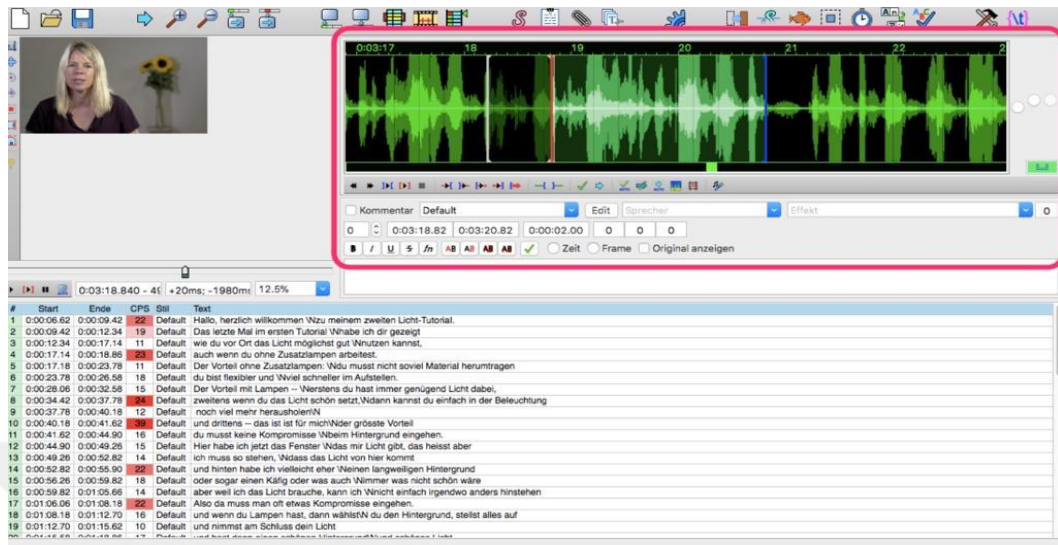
0:03:17 18 19 20 21 22

Kommentar Default Edit Sprecher Effekt 0

0 0:03:18.82 0:03:20.82 0:00:02.00 0 0 0

Zeit Frame Original anzeigen

0:03:18.840 - 4( +20ms; -1980ms 12.5%

| # | Start | Ende | CPS | Stil | Text |
|---|---|---|---|---|---|
| 1 | 0:00:06.62 | 0:00:09.42 | 22 | Default | Hallo, herzlich willkommen \Nzu meinem zweiten Licht-Tutorial. |
| 2 | 0:00:09.42 | 0:00:12.34 | 19 | Default | Das letzte Mal im ersten Tutorial \Nhabe ich dir gezeigt |
| 3 | 0:00:12.34 | 0:00:17.14 | 11 | Default | wie du vor Ort das Licht möglichst gut \Nnutzen kannst, |
| 4 | 0:00:17.14 | 0:00:18.86 | 23 | Default | auch wenn du ohne Zusatzlampen arbeitest. |
| 5 | 0:00:17.18 | 0:00:23.78 | 11 | Default | Der Vorteil ohne Zusatzlampen: \Ndu musst nicht soviel Material herumtragen |
| 6 | 0:00:23.78 | 0:00:26.58 | 18 | Default | du bist flexibler und \Nviel schneller im Aufstellen. |
| 7 | 0:00:28.06 | 0:00:32.58 | 15 | Default | Der Vorteil mit Lampen -- \Nerstens du hast immer genügend Licht dabei, |
| 8 | 0:00:34.42 | 0:00:37.78 | 24 | Default | zweitens wenn du das Licht schön setzt,\Ndann kannst du einfach in der Beleuchtung |
| 9 | 0:00:37.78 | 0:00:40.18 | 12 | Default | noch viel mehr herausholen\N |
| 10 | 0:00:40.18 | 0:00:41.62 | 39 | Default | und drittens -- das ist ist für mich\Nder grösste Vorteil |
| 11 | 0:00:41.62 | 0:00:44.90 | 16 | Default | du musst keine Kompromisse \Nbeim Hintergrund eingehen. |
| 12 | 0:00:44.90 | 0:00:49.26 | 15 | Default | Hier habe ich jetzt das Fenster \Ndas mir Licht gibt, das heisst aber |
| 13 | 0:00:49.26 | 0:00:52.82 | 14 | Default | ich muss so stehen, \Ndass das Licht von hier kommt |
| 14 | 0:00:52.82 | 0:00:55.90 | 22 | Default | und hinten habe ich vielleicht eher \Neinen langweiligen Hintergrund |
| 15 | 0:00:56.26 | 0:00:59.82 | 18 | Default | oder sogar einen Käfig oder was auch \Nimmer was nicht schön wäre |
| 16 | 0:00:59.82 | 0:01:05.66 | 14 | Default | aber weil ich das Licht brauche, kann ich \Nnicht einfach irgendwo anders hinstehen |
| 17 | 0:01:06.06 | 0:01:08.18 | 22 | Default | Also da muss man oft etwas Kompromisse eingehen. |
| 18 | 0:01:08.18 | 0:01:12.70 | 16 | Default | und wenn du Lampen hast, dann wählst\N du den Hintergrund, stellst alles auf |
| 19 | 0:01:12.70 | 0:01:15.62 | 10 | Default | und nimmst am Schluss dein Licht |